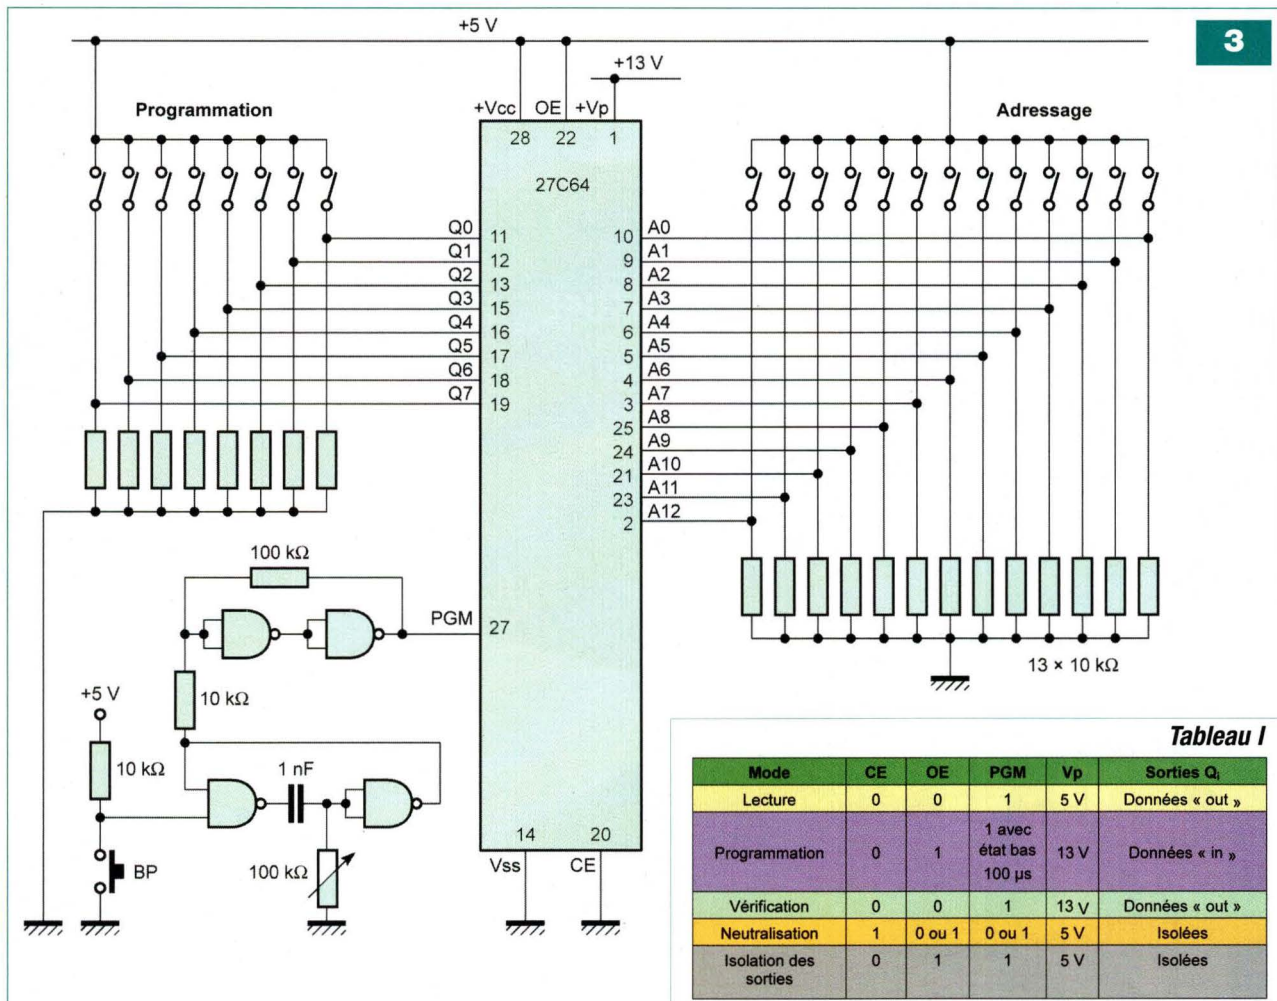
3

+5 V

+13 V

Programmation

+Vcc OE +Vp

28 22 1

Adressage

27C64

Q0 11
Q1 12
Q2 13
Q3 15
Q4 16
Q5 17
Q6 18
Q7 19

10 A0
9 A1
8 A2
7 A3
6 A4
5 A5
4 A6
3 A7
25 A8
24 A9
21 A10
23 A11
2 A12

100 kΩ

PGM 27

10 kΩ

+5 V

10 kΩ

1 nF

BP

100 kΩ

14 20

Vss CE

13 × 10 kΩ

Tableau I

| Mode | CE | OE | PGM | Vp | Sorties $Q_i$ |
|---|---|---|---|---|---|
| Lecture | 0 | 0 | 1 | 5 V | Données « out » |
| Programmation | 0 | 1 | 1 avec état bas 100 µs | 13 V | Données « in » |
| Vérification | 0 | 0 | 1 | 13 V | Données « out » |
| Neutralisation | 1 | 0 ou 1 | 0 ou 1 | 5 V | Isolées |
| Isolation des sorties | 0 | 1 | 1 | 5 V | Isolées |